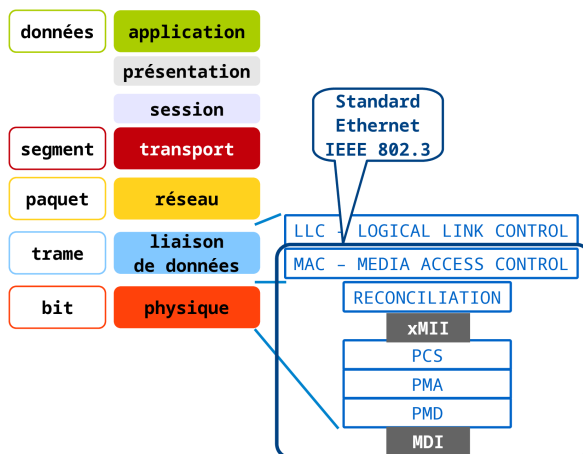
données
application
présentation
session
segment
transport
paquet
réseau
trame
liaison de données
bit
physique

Standard Ethernet IEEE 802.3

LLC – LOGICAL LINK CONTROL
MAC – MEDIA ACCESS CONTROL
RECONCILIATION
xMII
PCS
PMA
PMD
MDI